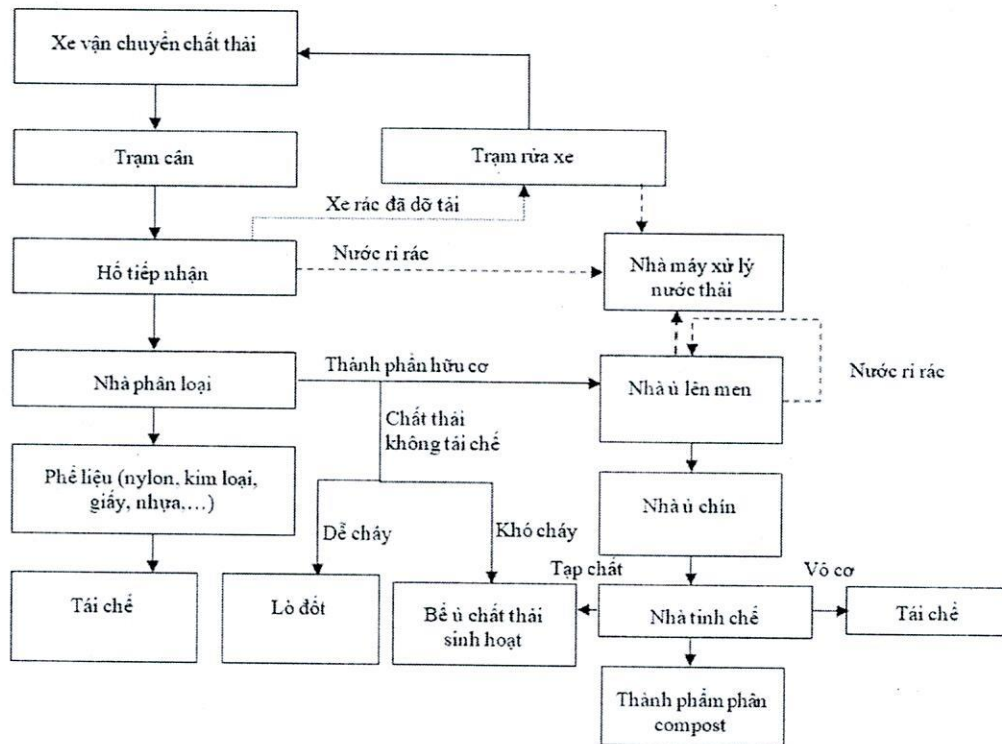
Xe vận chuyển chất thải

Trạm cân

Trạm rửa xe

Xe rác đã dỡ tải

Hố tiếp nhận

Nước rỉ rác

Nhà máy xử lý nước thải

Nhà phân loại

Thành phần hữu cơ

Nhà ủ lên men

Nước rỉ rác

Chất thải không tái chế

Phế liệu (nylon, kim loại, giấy, nhựa,…)

Nhà ủ chín

Dễ cháy

Khó cháy

Tạp chất

Vô cơ

Tái chế

Lò đốt

Bể ủ chất thải sinh hoạt

Nhà tinh chế

Tái chế

Thành phẩm phân compost